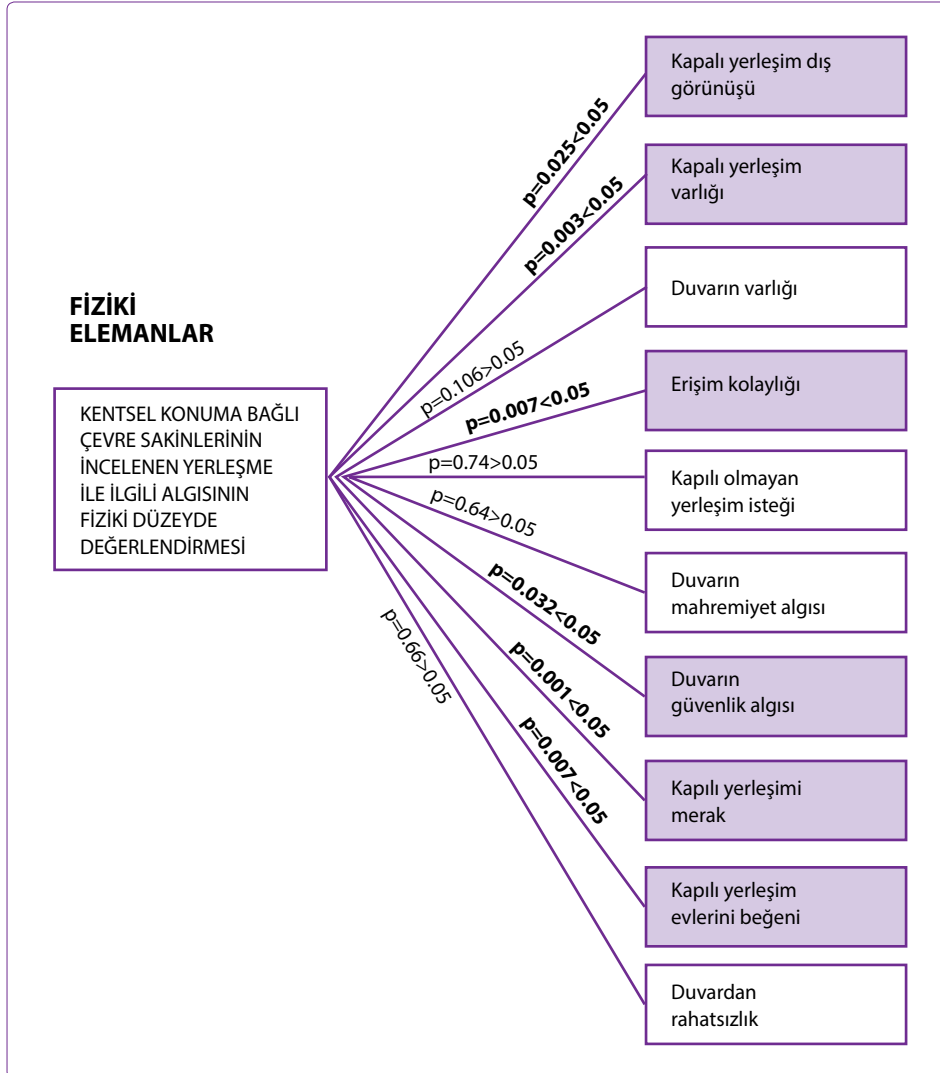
FİZİKİ ELEMANLAR

KENTSEL KONUMA BAĞLI ÇEVRE SAKİNLERİNİN İNCELENEN YERLEŞME İLE İLGİLİ ALGISININ FİZİKİ DÜZEYDE DEĞERLENDİRMESİ

p=0.025<0.05
Kapalı yerleşim dış görünüşü

p=0.003<0.05
Kapalı yerleşim varlığı

p=0.106>0.05
Duvarın varlığı

p=0.007<0.05
Erişim kolaylığı

p=0.74>0.05
Kapılı olmayan yerleşim isteği

p=0.64>0.05
Duvarın mahremiyet algısı

p=0.032<0.05
Duvarın güvenlik algısı

p=0.001<0.05
Kapılı yerleşimi merak

p=0.007<0.05
Kapılı yerleşim evlerini beğeni

p=0.66>0.05
Duvardan rahatsızlık